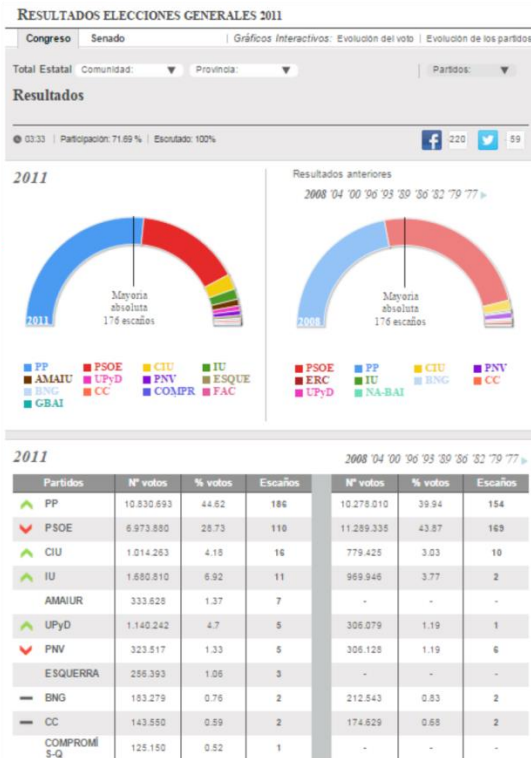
RESULTADOS ELECCIONES GENERALES 2011

Congreso | Senado | Gráficos Interactivos: Evolución del voto | Evolución de los partidos

Total Estatal | Comunidad: | Provincia: | Partidos:

Resultados

03:33 | Participación: 71.69 % | Escrutado: 100%

220 | 59

2011

Mayoría absoluta 176 escaños

2011

PP PSOE CIU IU AMAIUR UPyD PNV ESQUE BNG CC COMPR FAC GBAI

Resultados anteriores

2008 '04 '00 '96 '93 '89 '86 '82 '79 '77

Mayoría absoluta 176 escaños

2008

PSOE PP CIU PNV ERC IU BNG CC UPyD NA-BAI

2011

2008 '04 '00 '96 '93 '89 '86 '82 '79 '77

| Partidos | Nº votos | % votos | Escaños | Nº votos | % votos | Escaños |
|---|---|---|---|---|---|---|
| PP | 10.830.693 | 44.62 | 186 | 10.278.010 | 39.94 | 154 |
| PSOE | 6.973.880 | 28.73 | 110 | 11.289.335 | 43.87 | 169 |
| CIU | 1.014.263 | 4.18 | 16 | 779.425 | 3.03 | 10 |
| IU | 1.680.810 | 6.92 | 11 | 969.946 | 3.77 | 2 |
| AMAIUR | 333.628 | 1.37 | 7 | - | - | - |
| UPyD | 1.140.242 | 4.7 | 5 | 306.079 | 1.19 | 1 |
| PNV | 323.517 | 1.33 | 5 | 306.128 | 1.19 | 6 |
| ESQUERRA | 256.393 | 1.06 | 3 | - | - | - |
| BNG | 183.279 | 0.76 | 2 | 212.543 | 0.83 | 2 |
| CC | 143.550 | 0.59 | 2 | 174.629 | 0.68 | 2 |
| COMPROMÍS-Q | 125.150 | 0.52 | 1 | - | - | - |